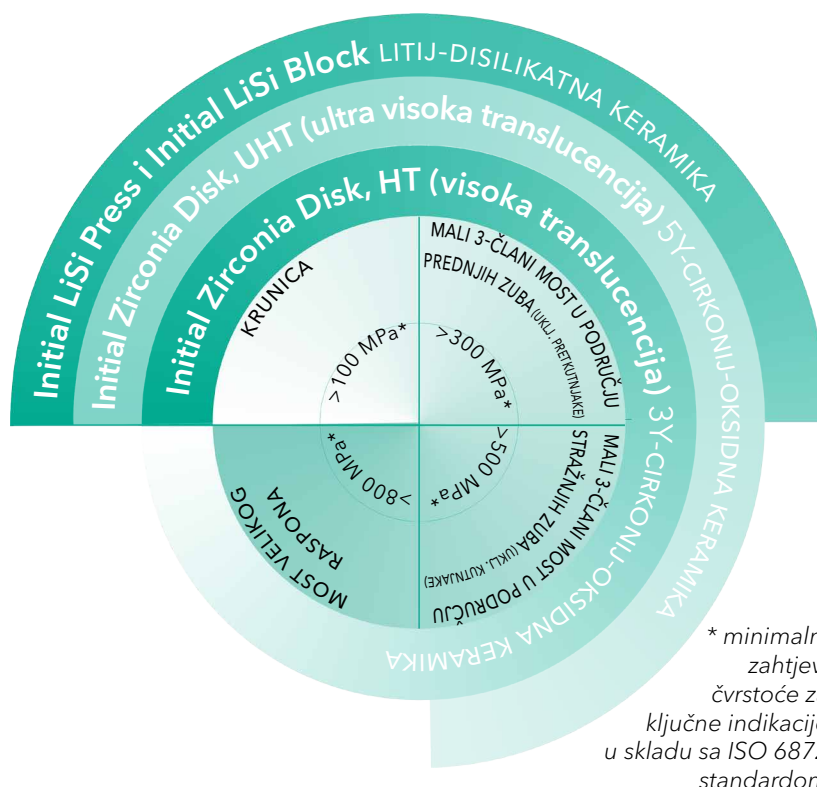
Initial LiSi Press i Initial LiSi Block LITIJ-DISILIKATNA KERAMIKA

Initial Zirconia Disk, UHT (ultra visoka translucencija) 5Y-CIRKONIJ-OKSIDNA KERAMIKA

Initial Zirconia Disk, HT (visoka translucencija) 3Y-CIRKONIJ-OKSIDNA KERAMIKA

KRUNICA

>100 MPa*

MALI 3-ČLANI MOST U PODRUČJU PREDNJIH ZUBA (UKLJ. PRETKUTNJAKE)

>300 MPa*

>500 MPa*

MALI 3-ČLANI MOST U PODRUČJU STRAŽNJIH ZUBA (UKLJ. KUTNJAKE)

>800 MPa*

MOST VELIKOG RASPONA

* minimaln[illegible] zahtjev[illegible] čvrstoće z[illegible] ključne indikacij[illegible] u skladu sa ISO 687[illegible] standardom